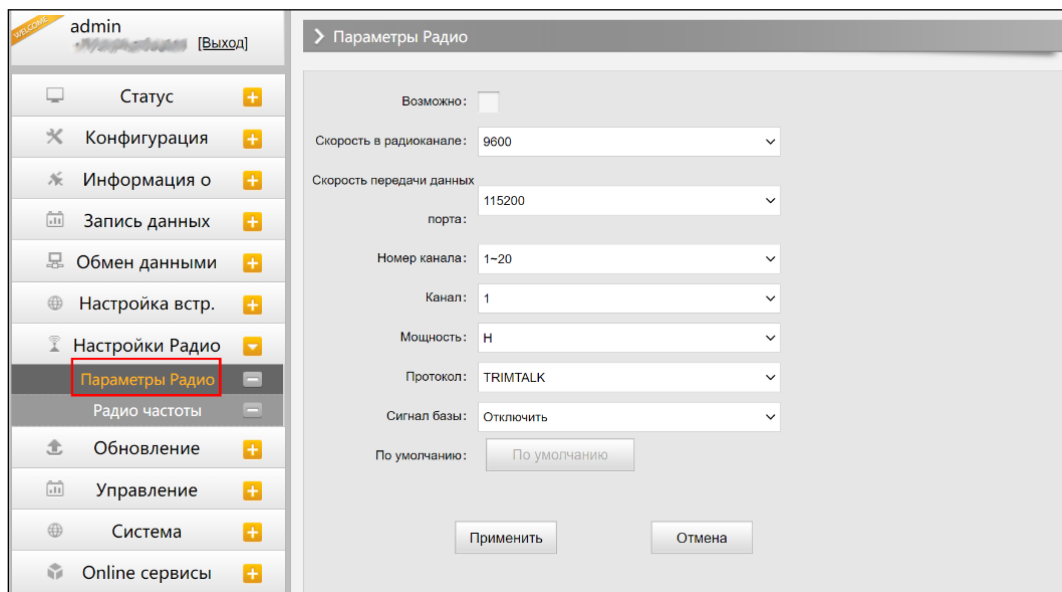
WELCOME admin
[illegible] [Выход]

Статус
Конфигурация
Информация о
Запись данных
Обмен данными
Настройка встр.
Настройки Радио
Параметры Радио
Радио частоты
Обновление
Управление
Система
Online сервисы

Параметры Радио

Возможно:
Скорость в радиоканале: 9600
Скорость передачи данных порта: 115200
Номер канала: 1~20
Канал: 1
Мощность: H
Протокол: TRIMTALK
Сигнал базы: Отключить
По умолчанию: По умолчанию

Применить
Отмена